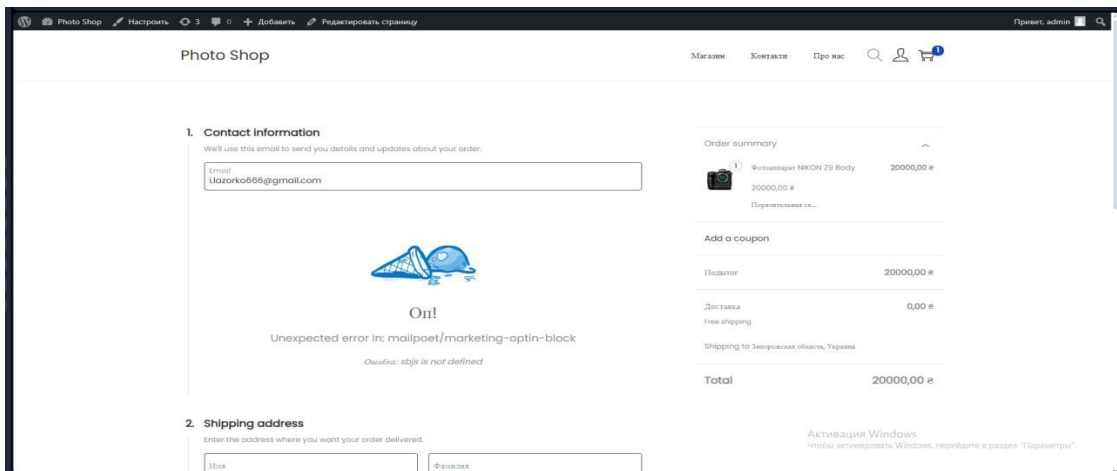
Photo Shop Настроить 3 0 + Добавить Редактировать страницу

Привет, admin

Photo Shop

Магазин Контакти Про нас

1

1. Contact information

We'll use this email to send you details and updates about your order.

Email
i.lazorko666@gmail.com

Оп!

Unexpected error in: mailpoet/marketing-optin-block

Ошибка: sbjs is not defined

2. Shipping address

Enter the address where you want your order delivered.

Имя

Фамилия

Order summary

1

Фотоаппарат NIKON Z9 Body

20000,00 ₴

20000,00 ₴

Поразительная ск...

Add a coupon

Подытог

20000,00 ₴

Доставка

0,00 ₴

Free shipping

Shipping to Запорожская область, Украина

Total

20000,00 ₴

Активация Windows
Чтобы активировать Windows, перейдите в раздел "Параметры".